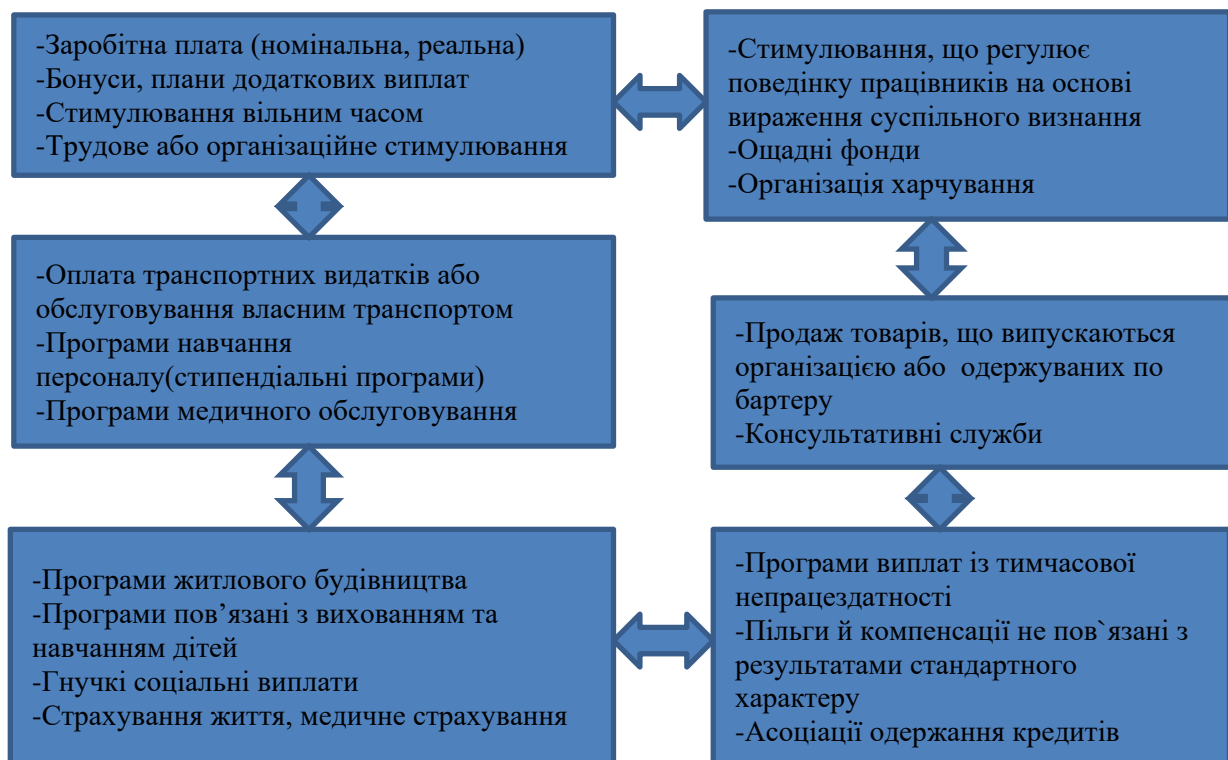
-Заробітна плата (номінальна, реальна)
-Бонуси, плани додаткових виплат
-Стимулювання вільним часом
-Трудове або організаційне стимулювання

-Стимулювання, що регулює поведінку працівників на основі вираження суспільного визнання
-Ощадні фонди
-Організація харчування

-Оплата транспортних видатків або обслуговування власним транспортом
-Програми навчання персоналу(стипендіальні програми)
-Програми медичного обслуговування

-Продаж товарів, що випускаються організацією або одержуваних по бартеру
-Консультативні служби

-Програми житлового будівництва
-Програми пов’язані з вихованням та навчанням дітей
-Гнучкі соціальні виплати
-Страхування життя, медичне страхування

-Програми виплат із тимчасової непрацездатності
-Пільги й компенсації не пов`язані з результатами стандартного характеру
-Асоціації одержання кредитів